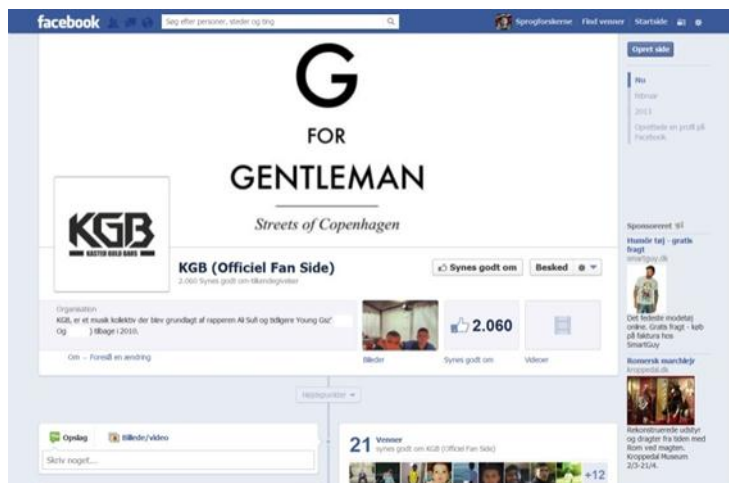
facebook Søg efter personer, steder og ting Sprogforskerne Find venner Startside

G
FOR
GENTLEMAN
Streets of Copenhagen

KGB
KASTER BOLD BARS

KGB (Officiel Fan Side)
2.060 Synes godt om · taler om dette

Synes godt om Besked

Organisation
KGB, er et musik kollektiv der blev grundlagt af rapperen Ali Sufi og tidligere Young Gaz' Og ] tilbage i 2010.

Om · Foreslå en ændring

Billeder

2.060
Synes godt om

Videoer

Opret side

Nu
Februar
2013
Oprettede en profil på Facebook

Højdepunkter

Opslag Billede/video
Skriv noget...

21 Venner
synes godt om KGB (Officiel Fan Side)
+12

Sponsoreret
Humør tøj - gratis fragt
smartguy.dk
Det fedeste modetøj online. Gratis fragt - køb på faktura hos SmartGuy

Romersk marchlejr
kroppedal.dk
Rekonstruerede udstyr og dragter fra tiden med Rom ved magten. Kroppedal Museum. 2/3-21/4.